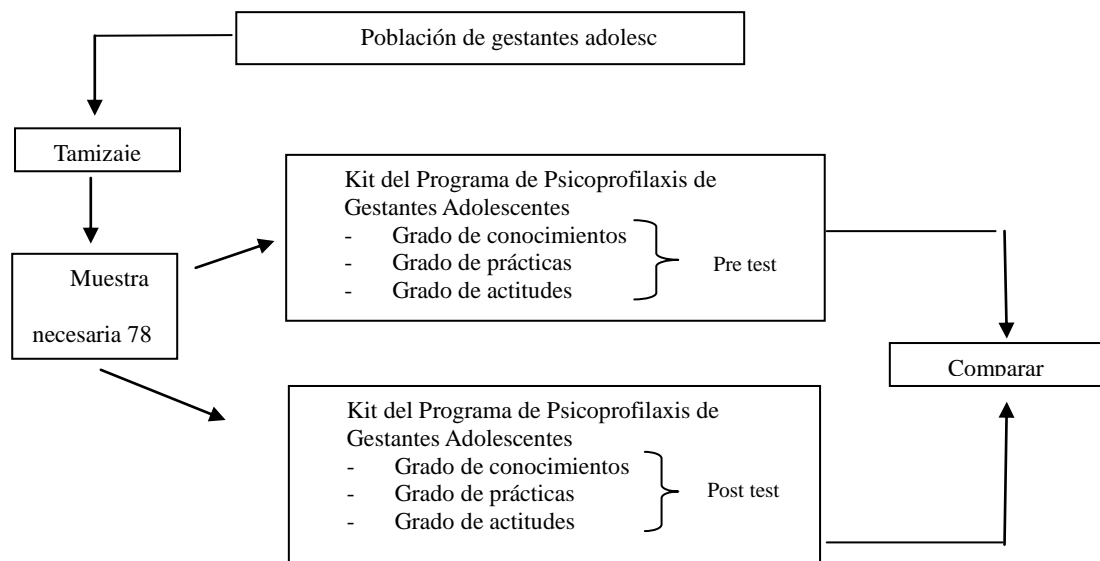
Población de gestantes adolesc

Tamizaie

Muestra

necesaria 78

Kit del Programa de Psicoprofilaxis de Gestantes Adolescentes
- Grado de conocimientos
- Grado de prácticas
- Grado de actitudes

Pre test

Comparar

Kit del Programa de Psicoprofilaxis de Gestantes Adolescentes
- Grado de conocimientos
- Grado de prácticas
- Grado de actitudes

Post test